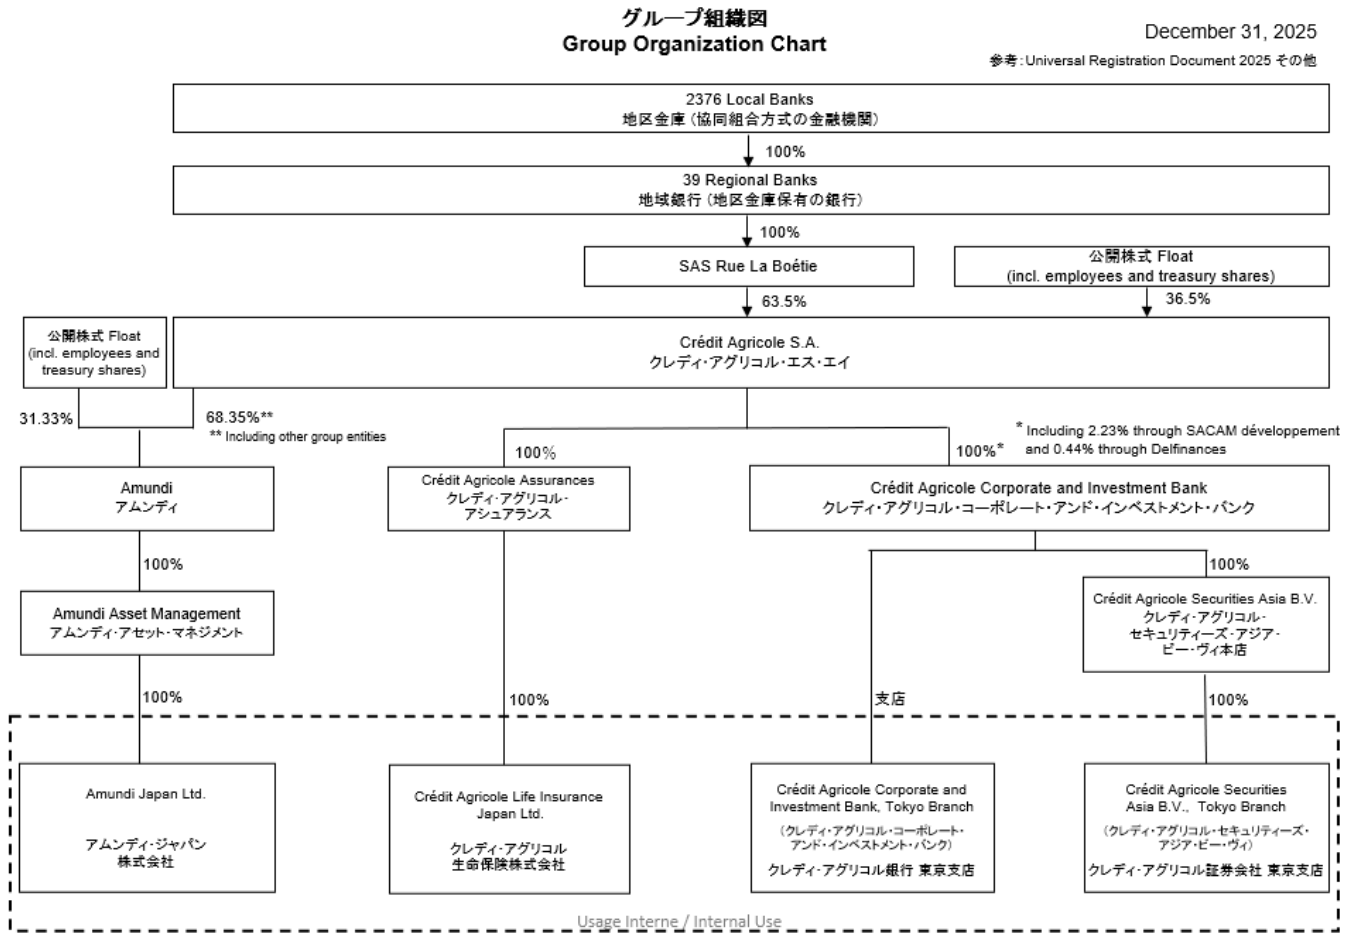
グループ組織図
Group Organization Chart

December 31, 2025

参考:Universal Registration Document 2025 その他

2376 Local Banks
地区金庫(協同組合方式の金融機関)

100%

39 Regional Banks
地域銀行(地区金庫保有の銀行)

100%

SAS Rue La Boétie

公開株式 Float
(incl. employees and treasury shares)

63.5%

36.5%

公開株式 Float
(incl. employees and treasury shares)

Crédit Agricole S.A.
クレディ・アグリコル・エス・エイ

31.33%

68.35%**
** Including other group entities

100%

100%*

* Including 2.23% through SACAM développement and 0.44% through Delfinances

Amundi
アムンディ

Crédit Agricole Assurances
クレディ・アグリコル・アシュアランス

Crédit Agricole Corporate and Investment Bank
クレディ・アグリコル・コーポレート・アンド・インベストメント・バンク

100%

100%

Amundi Asset Management
アムンディ・アセット・マネジメント

Crédit Agricole Securities Asia B.V.
クレディ・アグリコル・セキュリティーズ・アジア・ビー・ヴィ本店

100%

100%

支店

100%

Amundi Japan Ltd.

アムンディ・ジャパン
株式会社

Crédit Agricole Life Insurance Japan Ltd.

クレディ・アグリコル
生命保険株式会社

Crédit Agricole Corporate and Investment Bank, Tokyo Branch

(クレディ・アグリコル・コーポレート・アンド・インベストメント・バンク)

クレディ・アグリコル銀行 東京支店

Crédit Agricole Securities Asia B.V., Tokyo Branch

(クレディ・アグリコル・セキュリティーズ・アジア・ビー・ヴィ)

クレディ・アグリコル証券会社 東京支店

Usage Interne / Internal Use